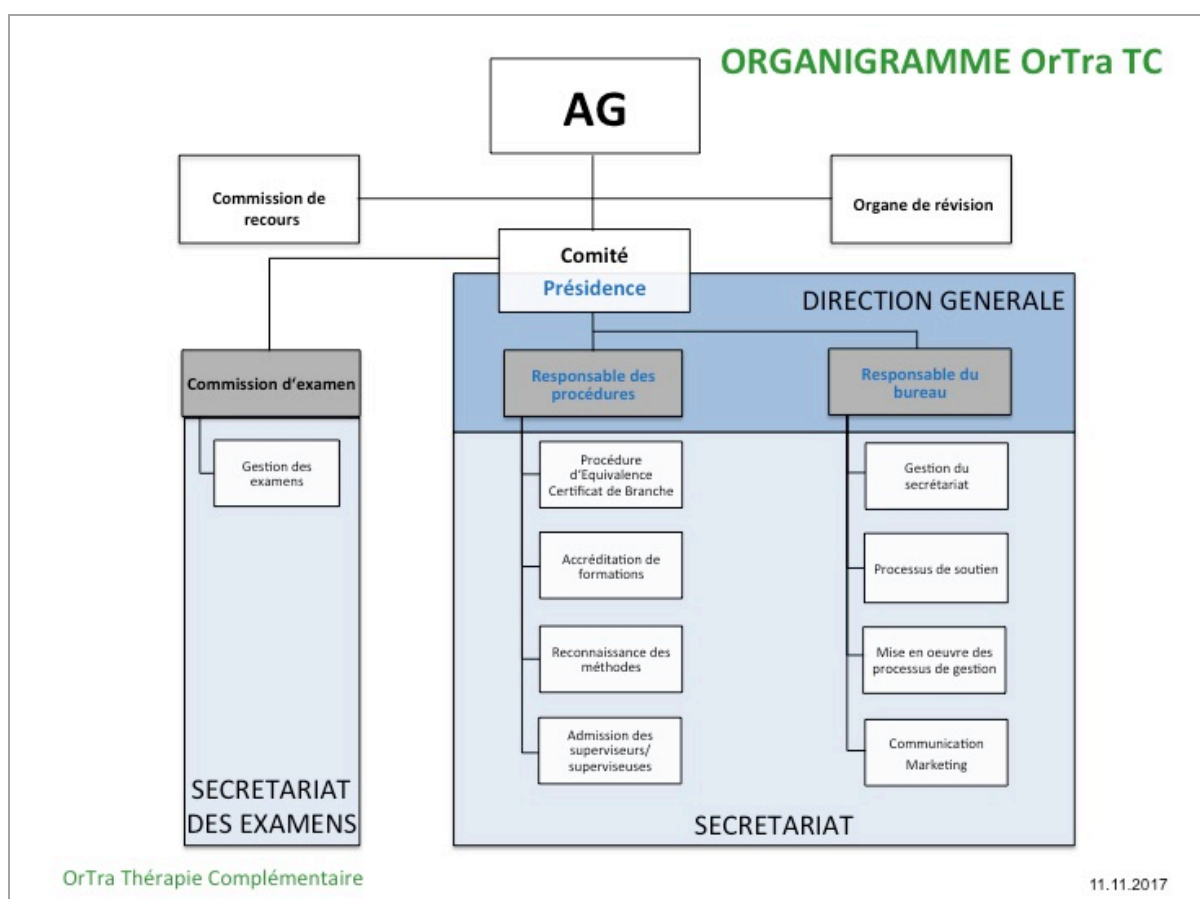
ORGANIGRAMME OrTra TC

AG

Commission de recours

Organe de révision

Comité

Présidence

DIRECTION GENERALE

Commission d'examen

Gestion des examens

SECRETARIAT DES EXAMENS

Responsable des procédures

Procédure d'Equivalence Certificat de Branche

Accréditation de formations

Reconnaissance des méthodes

Admission des superviseurs/ superviseuses

Responsable du bureau

Gestion du secrétariat

Processus de soutien

Mise en oeuvre des processus de gestion

Communication Marketing

SECRETARIAT

OrTra Thérapie Complémentaire

11.11.2017